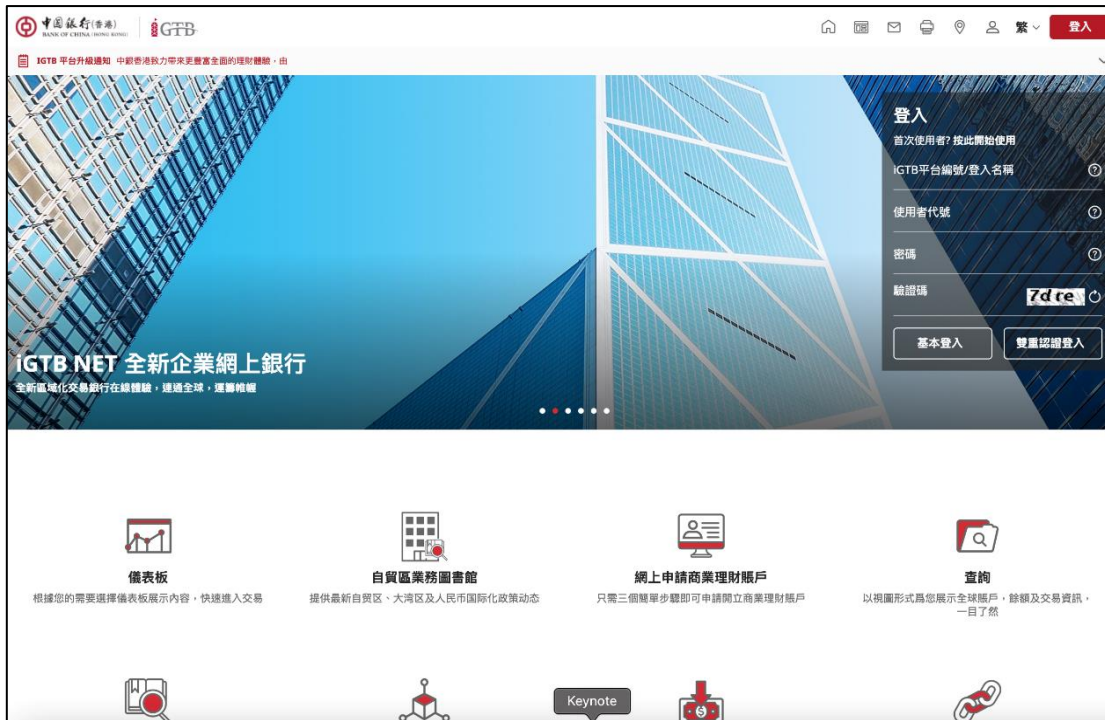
中國銀行(香港) BANK OF CHINA (HONG KONG) iGTB

繁 登入

IGTB 平台升級通知 中銀香港致力帶來更豐富全面的理財體驗，由

登入
首次使用者? 按此開始使用
iGTB平台編號/登入名稱
使用者代號
密碼
驗證碼 7d re
基本登入 雙重認證登入

iGTB NET 全新企業網上銀行
全新區域化交易銀行在線體驗，連通全球，運籌帷幄

儀表板
根據您的需要選擇儀表板展示內容，快速進入交易

自貿區業務圖書館
提供最新自贸区、大湾区及人民币国际化政策动态

網上申請商業理財賬戶
只需三個簡單步驟即可申請開立商業理財賬戶

查詢
以視圖形式爲您展示全球賬戶，餘額及交易資訊，一目了然

Keynote